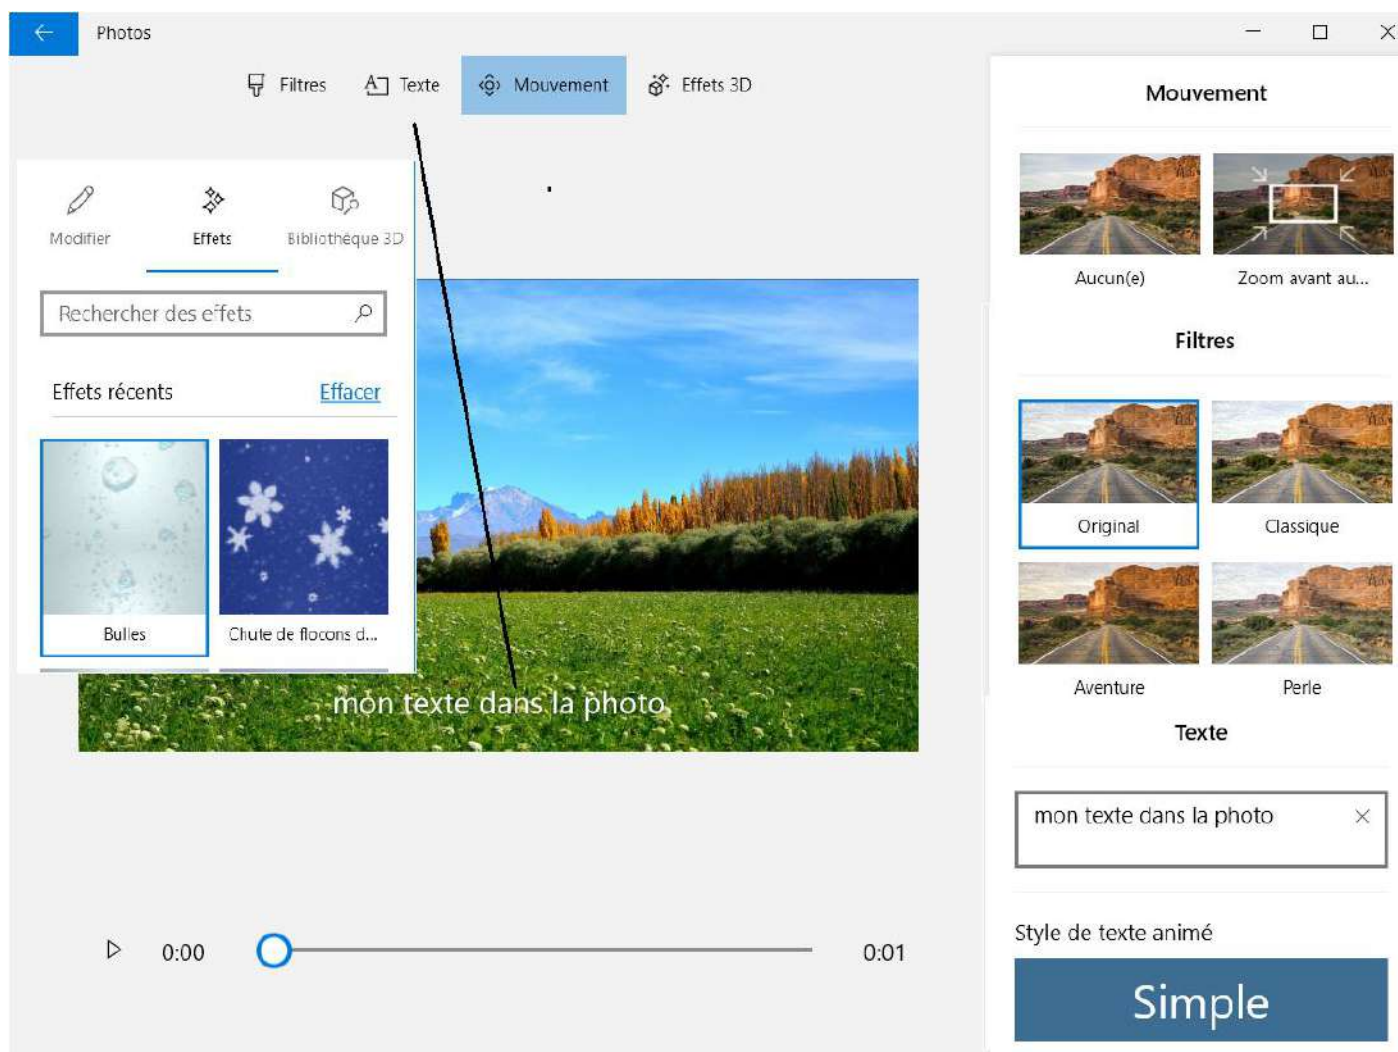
Photos

Filtres
Texte
Mouvement
Effets 3D

Modifier
Effets
Bibliothèque 3D

Rechercher des effets

Effets récents
Effacer

Bulles
Chute de flocons d...

mon texte dans la photo

0:00
0:01

Mouvement

Aucun(e)
Zoom avant au...

Filtres

Original
Classique
Aventure
Perle

Texte

mon texte dans la photo

Style de texte animé

Simple